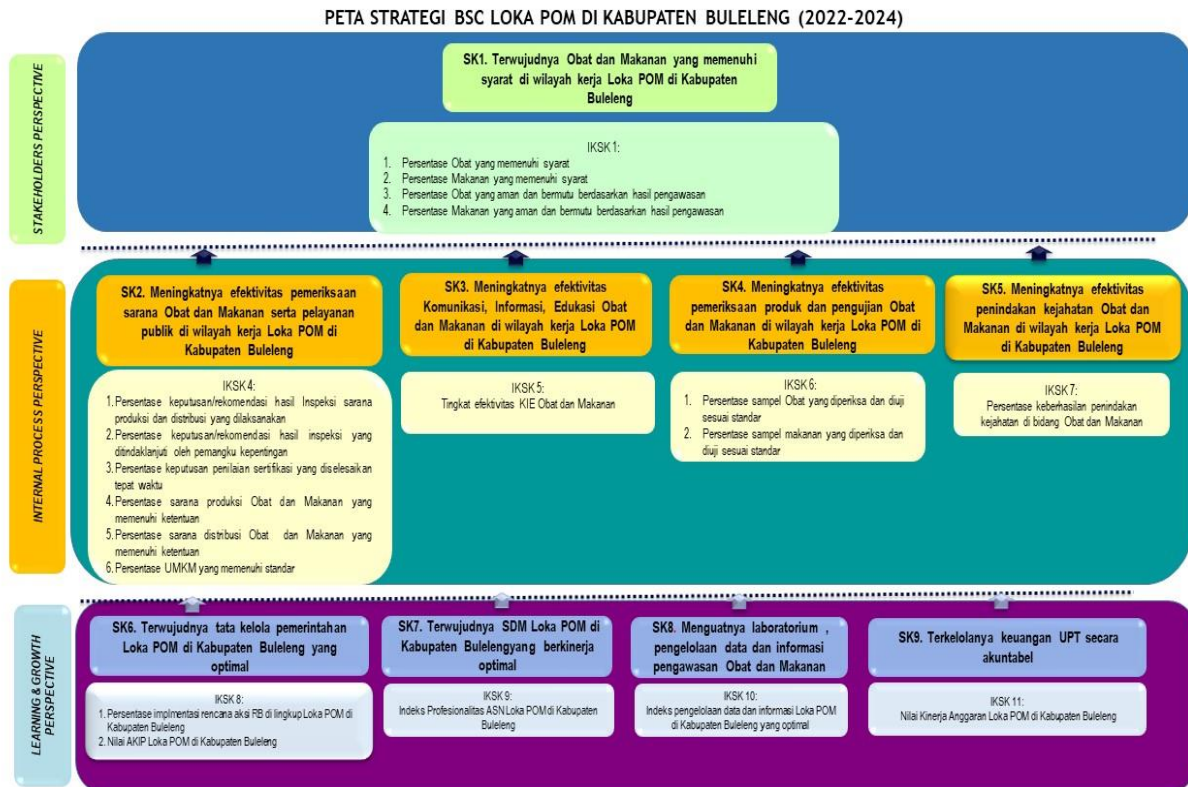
PETA STRATEGI BSC LOKA POM DI KABUPATEN BULELENG (2022-2024)

STAKEHOLDERS PERSPECTIVE

SK1. Terwujudnya Obat dan Makanan yang memenuhi syarat di wilayah kerja Loka POM di Kabupaten Buleleng

IKSK 1:
1. Persentase Obat yang memenuhi syarat
2. Persentase Makanan yang memenuhi syarat
3. Persentase Obat yang aman dan bermutu berdasarkan hasil pengawasan
4. Persentase Makanan yang aman dan bermutu berdasarkan hasil pengawasan

INTERNAL PROCESS PERSPECTIVE

SK2. Meningkatnya efektivitas pemeriksaan sarana Obat dan Makanan serta pelayanan publik di wilayah kerja Loka POM di Kabupaten Buleleng

IKSK 4:
1. Persentase keputusan/rekomendasi hasil Inspeksi sarana produksi dan distribusi yang dilaksanakan
2. Persentase keputusan/rekomendasi hasil inspeksi yang ditindaklanjuti oleh pemangku kepentingan
3. Persentase keputusan penilaian sertifikasi yang diselesaikan tepat waktu
4. Persentase sarana produksi Obat dan Makanan yang memenuhi ketentuan
5. Persentase sarana distribusi Obat dan Makanan yang memenuhi ketentuan
6. Persentase UMKM yang memenuhi standar

SK3. Meningkatnya efektivitas Komunikasi, Informasi, Edukasi Obat dan Makanan di wilayah kerja Loka POM di Kabupaten Buleleng

IKSK 5:
Tingkat efektivitas KIE Obat dan Makanan

SK4. Meningkatnya efektivitas pemeriksaan produk dan pengujian Obat dan Makanan di wilayah kerja Loka POM di Kabupaten Buleleng

IKSK 6:
1. Persentase sampel Obat yang diperiksa dan diuji sesuai standar
2. Persentase sampel makanan yang diperiksa dan diuji sesuai standar

SK5. Meningkatnya efektivitas penindakan kejahatan Obat dan Makanan di wilayah kerja Loka POM di Kabupaten Buleleng

IKSK 7:
Persentase keberhasilan penindakan kejahatan di bidang Obat dan Makanan

LEARNING & GROWTH PERSPECTIVE

SK6. Terwujudnya tata kelola pemerintahan Loka POM di Kabupaten Buleleng yang optimal

IKSK 8:
1. Persentase implmentasi rencana aksi RB di lingkup Loka POM di Kabupaten Buleleng
2. Nilai AKIP Loka POM di Kabupaten Buleleng

SK7. Terwujudnya SDM Loka POM di Kabupaten Bulelengyang berkinerja optimal

IKSK 9:
Indeks Profesionalitas ASN Loka POM di Kabupaten Buleleng

SK8. Menguatnya laboratorium , pengelolaan data dan informasi pengawasan Obat dan Makanan

IKSK 10:
Indeks pengelolaan data dan informasi Loka POM di Kabupaten Buleleng yang optimal

SK9. Terkelolanya keuangan UPT secara akuntabel

IKSK 11:
Nilai Kinerja Anggaran Loka POM di Kabupaten Buleleng